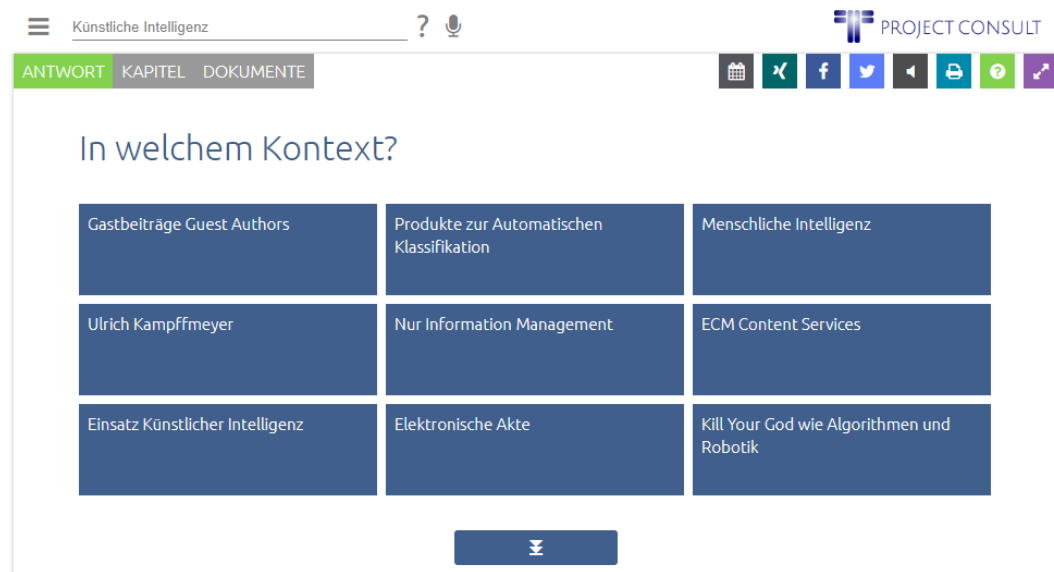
Künstliche Intelligenz ?

PROJECT CONSULT

ANTWORT KAPITEL DOKUMENTE

In welchem Kontext?

| Gastbeiträge Guest Authors | Produkte zur Automatischen Klassifikation | Menschliche Intelligenz |
|---|---|---|
| Ulrich Kampffmeyer | Nur Information Management | ECM Content Services |
| Einsatz Künstlicher Intelligenz | Elektronische Akte | Kill Your God wie Algorithmen und Robotik |